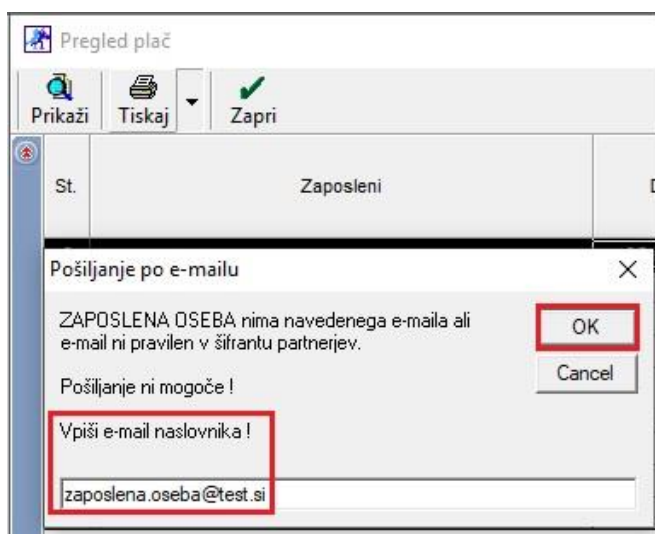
Pregled plač

Prikaži Tiskaj Zapri

St. Zaposleni

Pošiljanje po e-mailu

ZAPOSLENA OSEBA nima navedenega e-maila ali e-mail ni pravilen v šifrantu partnerjev.

Pošiljanje ni mogoče !

Vpiši e-mail naslovnika !

zaposlena.oseba@test.si

OK

Cancel